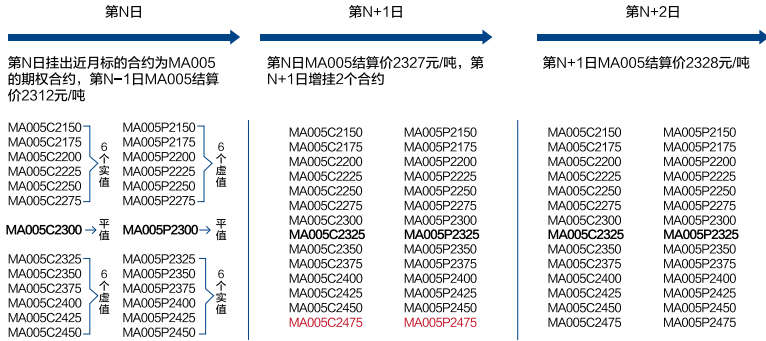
第N日

第N日挂出近月标的合约为MA005的期权合约，第N−1日MA005结算价2312元/吨

MA005C2150
MA005C2175
MA005C2200
MA005C2225
MA005C2250
MA005C2275
6个实值

MA005P2150
MA005P2175
MA005P2200
MA005P2225
MA005P2250
MA005P2275
6个虚值

**MA005C2300** → 平值
**MA005P2300** → 平值

MA005C2325
MA005C2350
MA005C2375
MA005C2400
MA005C2425
MA005C2450
6个虚值

MA005P2325
MA005P2350
MA005P2375
MA005P2400
MA005P2425
MA005P2450
6个实值

第N+1日

第N日MA005结算价2327元/吨，第N+1日增挂2个合约

MA005C2150
MA005C2175
MA005C2200
MA005C2225
MA005C2250
MA005C2275
MA005C2300
**MA005C2325**
MA005C2350
MA005C2375
MA005C2400
MA005C2425
MA005C2450
MA005C2475

MA005P2150
MA005P2175
MA005P2200
MA005P2225
MA005P2250
MA005P2275
MA005P2300
**MA005P2325**
MA005P2350
MA005P2375
MA005P2400
MA005P2425
MA005P2450
MA005P2475

第N+2日

第N+1日MA005结算价2328元/吨

MA005C2150
MA005C2175
MA005C2200
MA005C2225
MA005C2250
MA005C2275
MA005C2300
**MA005C2325**
MA005C2350
MA005C2375
MA005C2400
MA005C2425
MA005C2450
MA005C2475

MA005P2150
MA005P2175
MA005P2200
MA005P2225
MA005P2250
MA005P2275
MA005P2300
**MA005P2325**
MA005P2350
MA005P2375
MA005P2400
MA005P2425
MA005P2450
MA005P2475